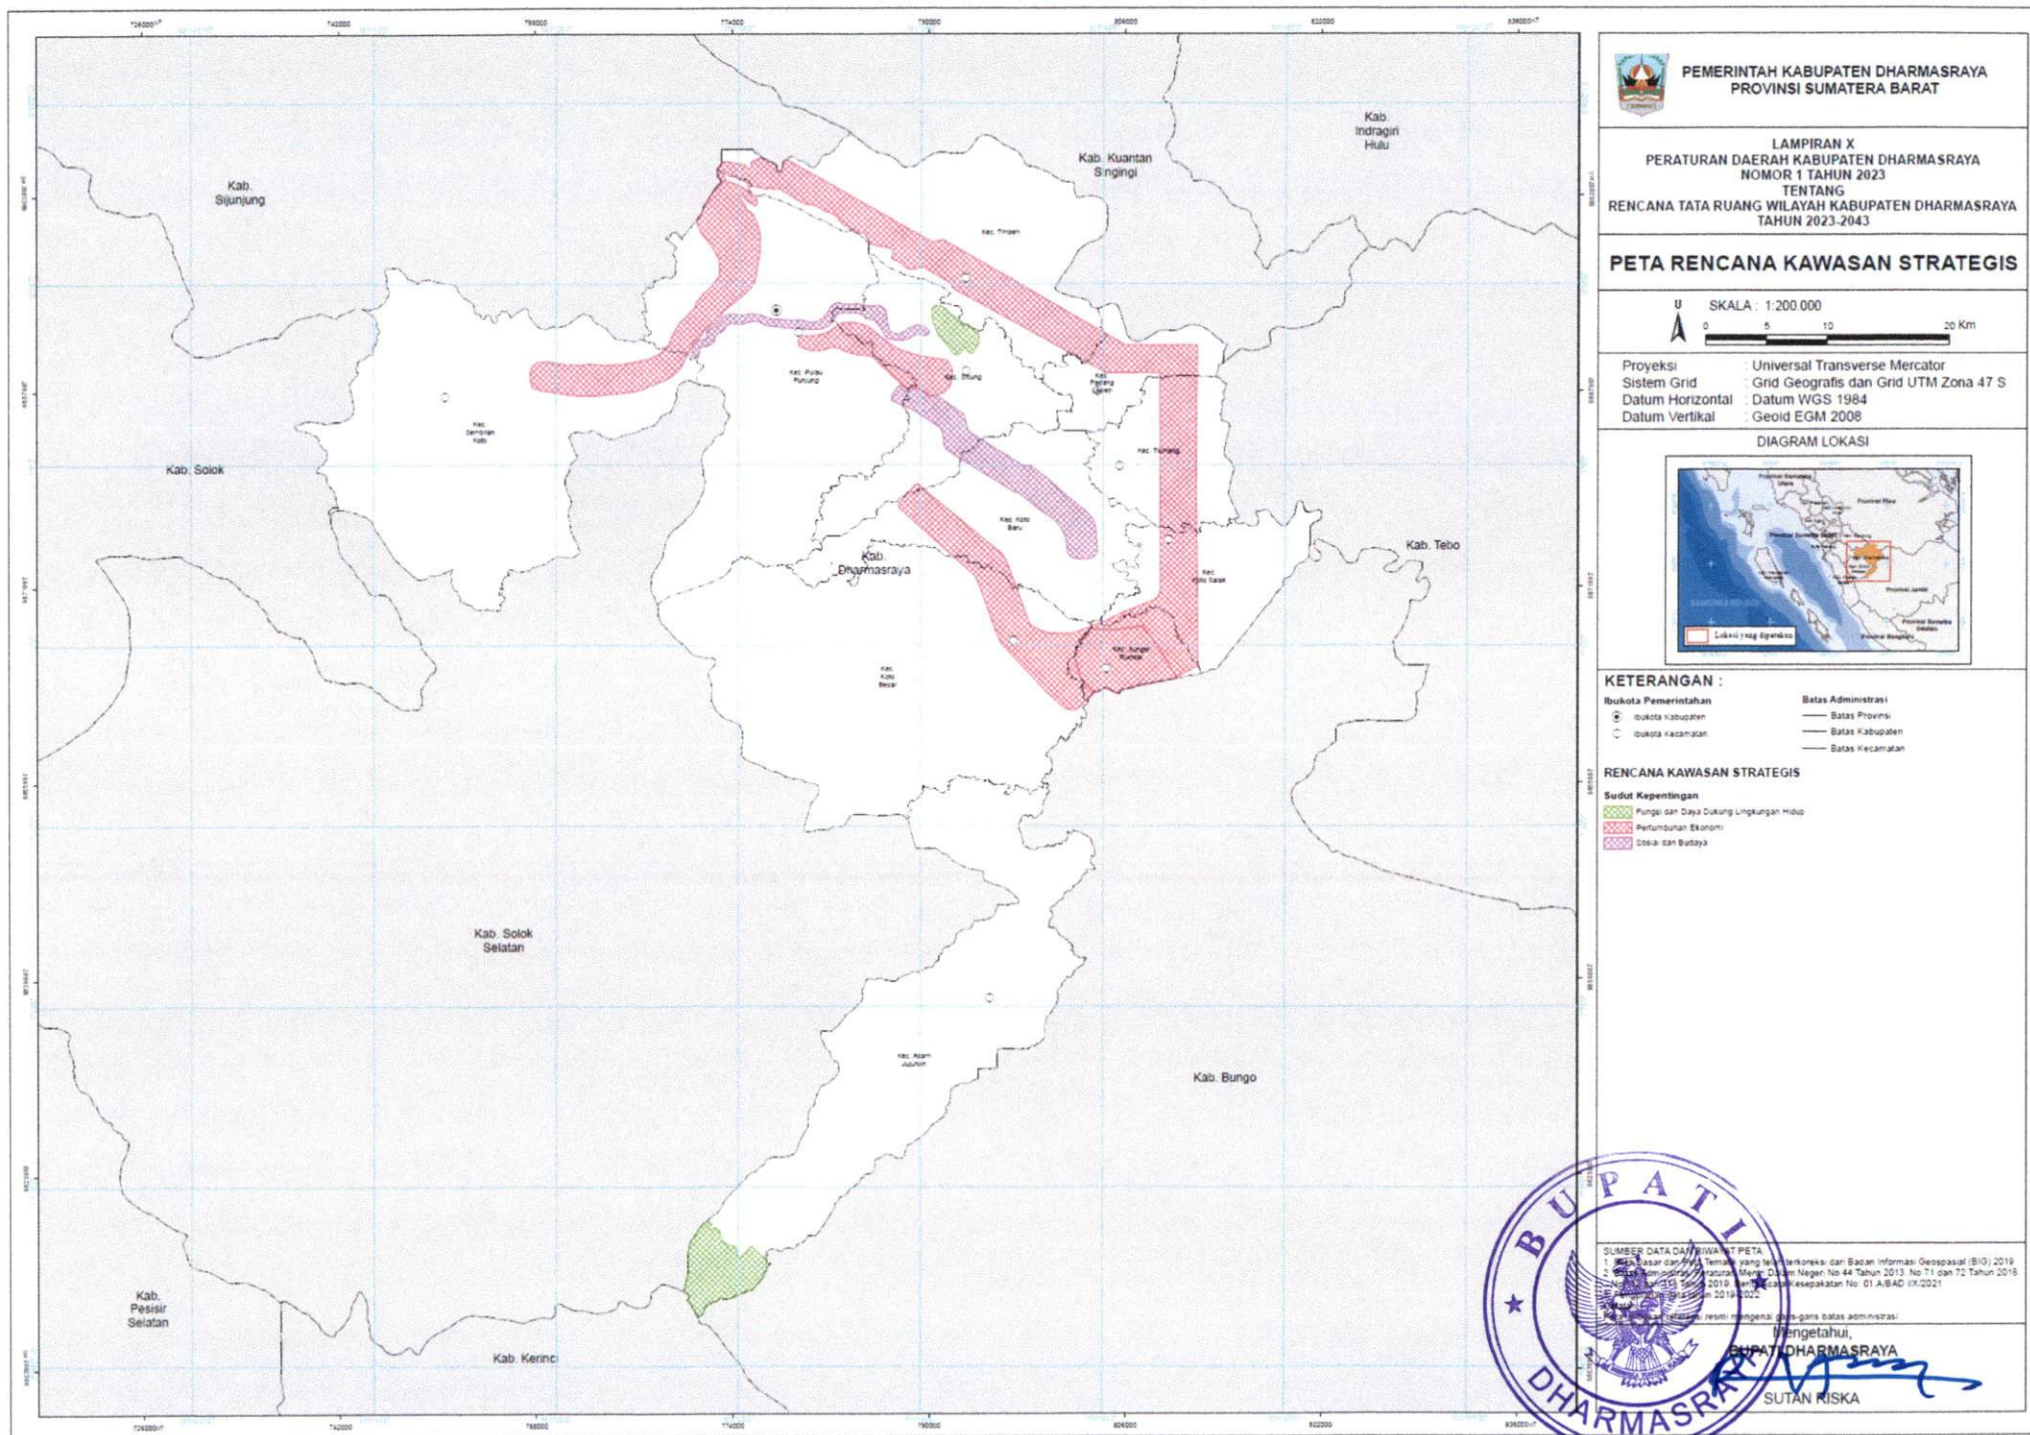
PEMERINTAH KABUPATEN DHARMASRAYA
PROVINSI SUMATERA BARAT

LAMPIRAN X
PERATURAN DAERAH KABUPATEN DHARMASRAYA
NOMOR 1 TAHUN 2023
TENTANG
RENCANA TATA RUANG WILAYAH KABUPATEN DHARMASRAYA
TAHUN 2023-2043

PETA RENCANA KAWASAN STRATEGIS

U

SKALA : 1:200.000

0 5 10 20 Km

Proyeksi : Universal Transverse Mercator
Sistem Grid : Grid Geografis dan Grid UTM Zona 47 S
Datum Horizontal : Datum WGS 1984
Datum Vertikal : Geoid EGM 2008

DIAGRAM LOKASI

Lokasi yang dipetakan

KETERANGAN :

Ibukota Pemerintahan
Ibukota Kabupaten
Ibukota Kecamatan

Batas Administrasi
Batas Provinsi
Batas Kabupaten
Batas Kecamatan

RENCANA KAWASAN STRATEGIS
Sudut Kepentingan
Fungsi dan Daya Dukung Lingkungan Hidup
Pertumbuhan Ekonomi
Sosial dan Budaya

SUMBER DATA DAN RIWAYAT PETA
1. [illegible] Dasar dan Peta Tematik yang telah terkoreksi dari Badan Informasi Geospasial (BIG) 2019
2. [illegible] Peraturan Menteri Dalam Negeri No 44 Tahun 2013, No 71 dan 72 Tahun 2016 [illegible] Tahun 2019, Berita Acara Kesepakatan No: 01.A/BAD I/X/2021
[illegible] tahun 2019-2022
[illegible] resmi mengenai garis-garis batas administrasi

Mengetahui,
BUPATI DHARMASRAYA

SUTAN RISKA

BUPATI DHARMASRAYA

Kab. Sijunjung
Kab. Kuantan Singingi
Kab. Indragiri Hulu
Kab. Solok
Kab. Tebo
Kab. Dharmasraya
Kab. Solok Selatan
Kab. Bungo
Kab. Pesisir Selatan
Kab. Kerinci
Kec. Tiumang
Kec. Pulau Punjung
Kec. Sembilan Koto
Kec. Sitiung
Kec. Padang Laweh
Kec. Timpeh
Kec. Koto Baru
Kec. Koto Salak
Kec. Sungai Rumbai
Kec. Koto Besar
Kec. Asam Jujuhan

726000
742000
758000
774000
790000
806000
822000
838000